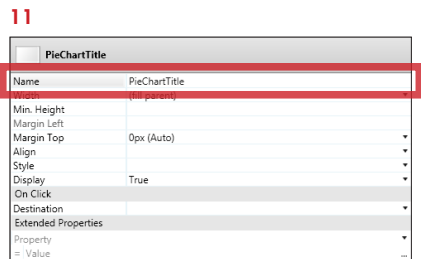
11

PieChartTitle

| | |
|---|---|
| Name | PieChartTitle |
| Width | (fill parent) |
| Min. Height | |
| Margin Left | |
| Margin Top | 0px (Auto) |
| Align | |
| Style | |
| Display | True |
| On Click | |
| Destination | |
| Extended Properties | |
| Property | |
| = Value | ... |